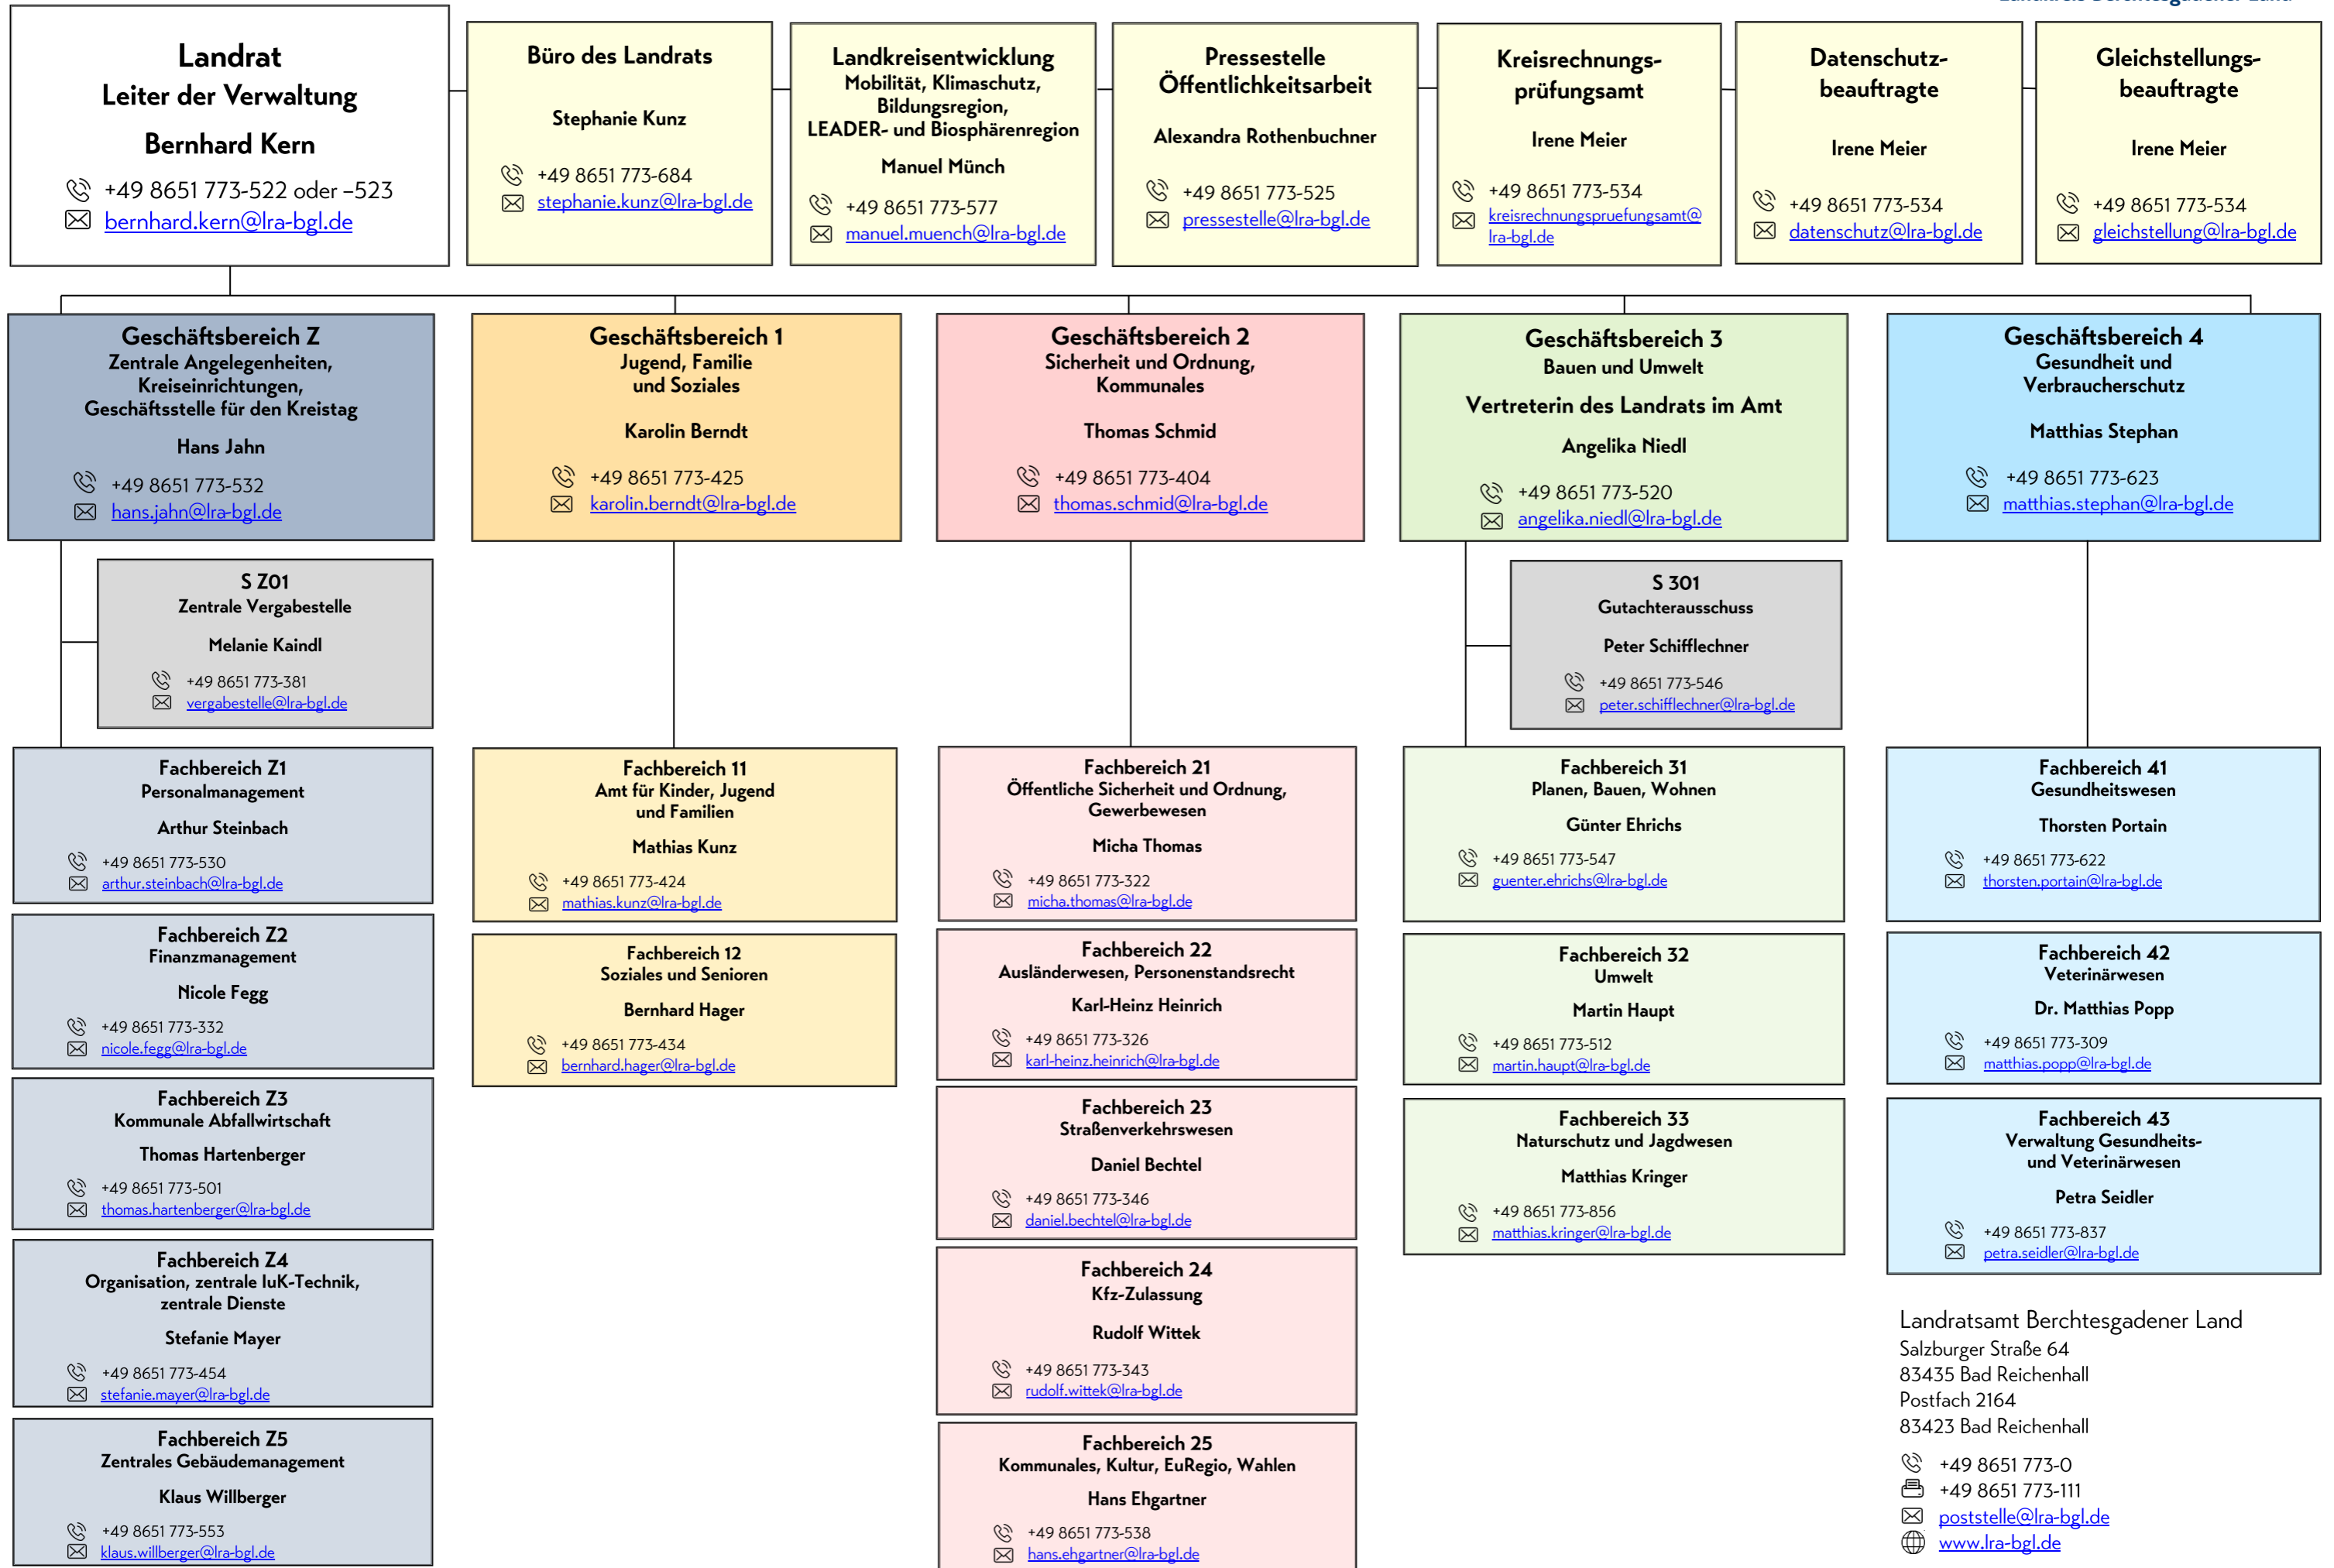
Landrat
Leiter der Verwaltung
Bernhard Kern
+49 8651 773-522 oder -523
bernhard.kern@lra-bgl.de

Büro des Landrats
Stephanie Kunz
+49 8651 773-684
stephanie.kunz@lra-bgl.de

Landkreisentwicklung
Mobilität, Klimaschutz, Bildungsregion, LEADER- und Biosphärenregion
Manuel Münch
+49 8651 773-577
manuel.muench@lra-bgl.de

Pressestelle
Öffentlichkeitsarbeit
Alexandra Rothenbuchner
+49 8651 773-525
pressestelle@lra-bgl.de

Kreisrechnungsprüfungsamt
Irene Meier
+49 8651 773-534
kreisrechnungspruefungsamt@lra-bgl.de

Datenschutzbeauftragte
Irene Meier
+49 8651 773-534
datenschutz@lra-bgl.de

Gleichstellungsbeauftragte
Irene Meier
+49 8651 773-534
gleichstellung@lra-bgl.de

Geschäftsbereich Z
Zentrale Angelegenheiten, Kreiseinrichtungen, Geschäftsstelle für den Kreistag
Hans Jahn
+49 8651 773-532
hans.jahn@lra-bgl.de

S Z01
Zentrale Vergabestelle
Melanie Kaindl
+49 8651 773-381
vergabestelle@lra-bgl.de

Fachbereich Z1
Personalmanagement
Arthur Steinbach
+49 8651 773-530
arthur.steinbach@lra-bgl.de

Fachbereich Z2
Finanzmanagement
Nicole Fegg
+49 8651 773-332
nicole.fegg@lra-bgl.de

Fachbereich Z3
Kommunale Abfallwirtschaft
Thomas Hartenberger
+49 8651 773-501
thomas.hartenberger@lra-bgl.de

Fachbereich Z4
Organisation, zentrale IuK-Technik, zentrale Dienste
Stefanie Mayer
+49 8651 773-454
stefanie.mayer@lra-bgl.de

Fachbereich Z5
Zentrales Gebäudemanagement
Klaus Willberger
+49 8651 773-553
klaus.willberger@lra-bgl.de

Geschäftsbereich 1
Jugend, Familie und Soziales
Karolin Berndt
+49 8651 773-425
karolin.berndt@lra-bgl.de

Fachbereich 11
Amt für Kinder, Jugend und Familien
Mathias Kunz
+49 8651 773-424
mathias.kunz@lra-bgl.de

Fachbereich 12
Soziales und Senioren
Bernhard Hager
+49 8651 773-434
bernhard.hager@lra-bgl.de

Geschäftsbereich 2
Sicherheit und Ordnung, Kommunales
Thomas Schmid
+49 8651 773-404
thomas.schmid@lra-bgl.de

Fachbereich 21
Öffentliche Sicherheit und Ordnung, Gewerbewesen
Micha Thomas
+49 8651 773-322
micha.thomas@lra-bgl.de

Fachbereich 22
Ausländerwesen, Personenstandsrecht
Karl-Heinz Heinrich
+49 8651 773-326
karl-heinz.heinrich@lra-bgl.de

Fachbereich 23
Straßenverkehrswesen
Daniel Bechtel
+49 8651 773-346
daniel.bechtel@lra-bgl.de

Fachbereich 24
Kfz-Zulassung
Rudolf Wittek
+49 8651 773-343
rudolf.wittek@lra-bgl.de

Fachbereich 25
Kommunales, Kultur, EuRegio, Wahlen
Hans Ehgartner
+49 8651 773-538
hans.ehgartner@lra-bgl.de

Geschäftsbereich 3
Bauen und Umwelt
Vertreterin des Landrats im Amt
Angelika Niedl
+49 8651 773-520
angelika.niedl@lra-bgl.de

S 301
Gutachterausschuss
Peter Schifflechner
+49 8651 773-546
peter.schifflechner@lra-bgl.de

Fachbereich 31
Planen, Bauen, Wohnen
Günter Ehrichs
+49 8651 773-547
guenter.ehrichs@lra-bgl.de

Fachbereich 32
Umwelt
Martin Haupt
+49 8651 773-512
martin.haupt@lra-bgl.de

Fachbereich 33
Naturschutz und Jagdwesen
Matthias Kringer
+49 8651 773-856
matthias.kringer@lra-bgl.de

Geschäftsbereich 4
Gesundheit und Verbraucherschutz
Matthias Stephan
+49 8651 773-623
matthias.stephan@lra-bgl.de

Fachbereich 41
Gesundheitswesen
Thorsten Portain
+49 8651 773-622
thorsten.portain@lra-bgl.de

Fachbereich 42
Veterinärwesen
Dr. Matthias Popp
+49 8651 773-309
matthias.popp@lra-bgl.de

Fachbereich 43
Verwaltung Gesundheits- und Veterinärwesen
Petra Seidler
+49 8651 773-837
petra.seidler@lra-bgl.de

Landratsamt Berchtesgadener Land
Salzburger Straße 64
83435 Bad Reichenhall
Postfach 2164
83423 Bad Reichenhall
+49 8651 773-0
+49 8651 773-111
poststelle@lra-bgl.de
www.lra-bgl.de